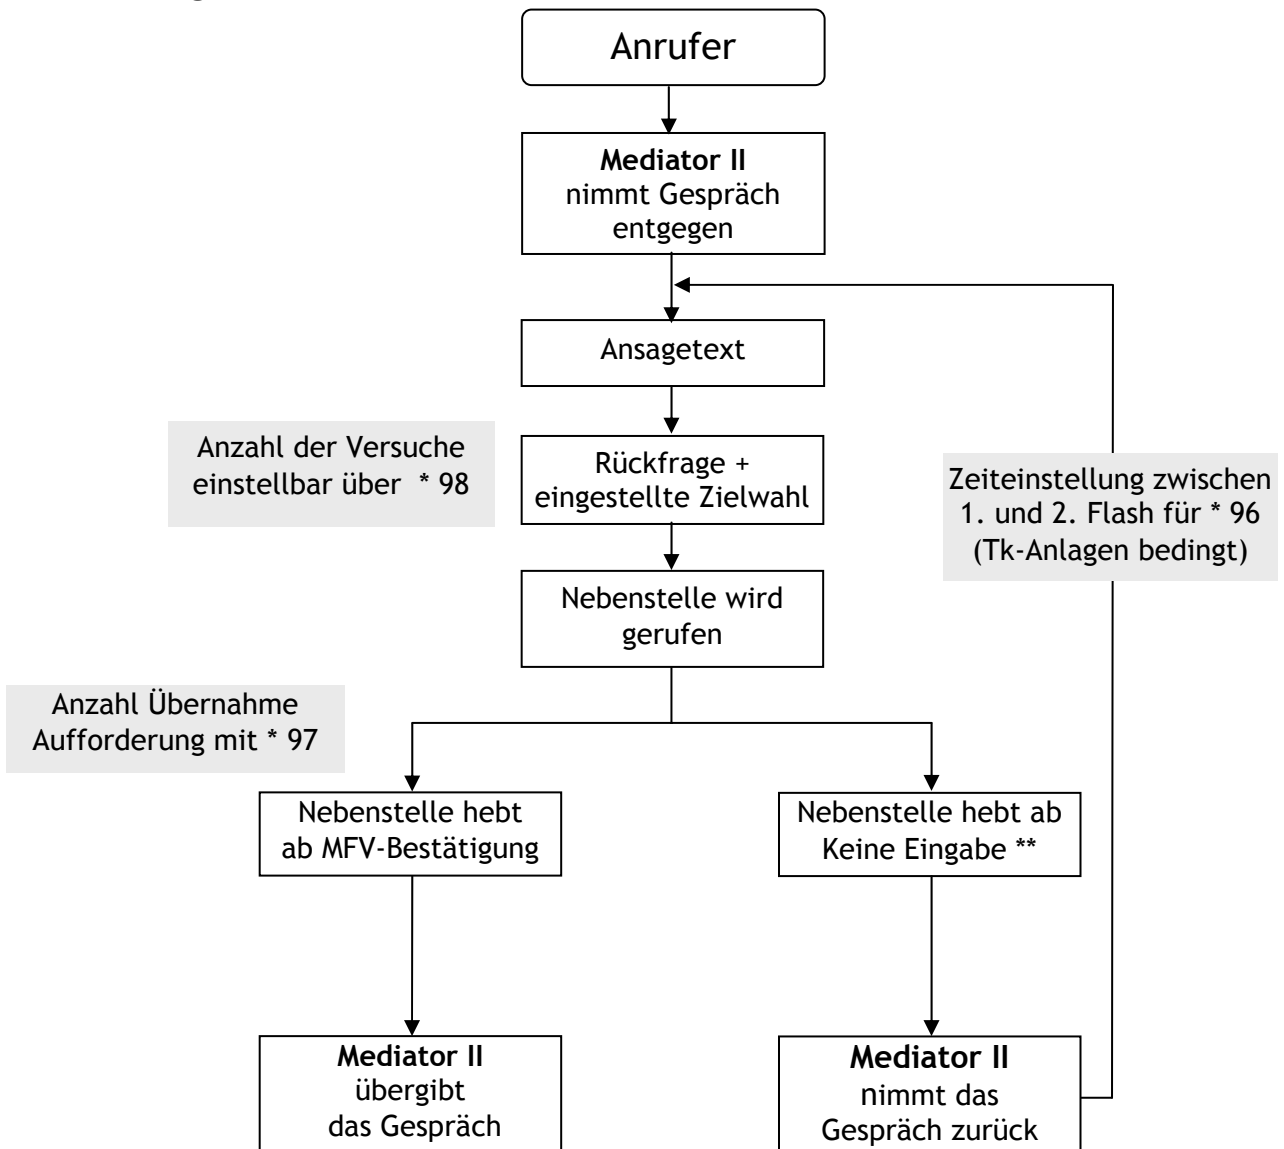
Anrufer

**Mediator II** nimmt Gespräch entgegen

Ansagetext

Anzahl der Versuche einstellbar über * 98

Rückfrage + eingestellte Zielwahl

Zeiteinstellung zwischen 1. und 2. Flash für * 96 (Tk-Anlagen bedingt)

Nebenstelle wird gerufen

Anzahl Übernahme Aufforderung mit * 97

Nebenstelle hebt ab MFV-Bestätigung

Nebenstelle hebt ab Keine Eingabe **

**Mediator II** übergibt das Gespräch

**Mediator II** nimmt das Gespräch zurück